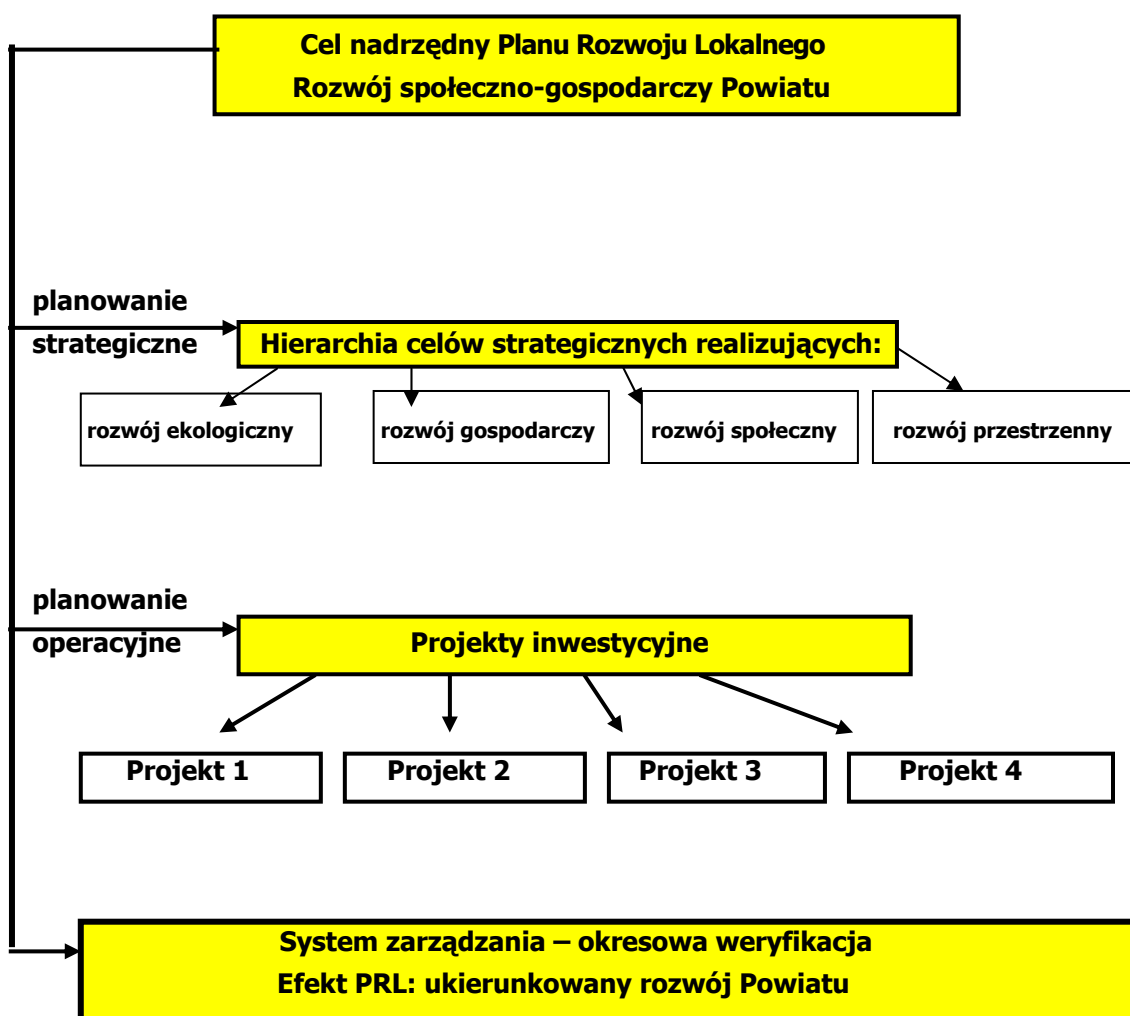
Cel nadrzędny Planu Rozwoju Lokalnego
Rozwój społeczno-gospodarczy Powiatu

planowanie strategiczne

Hierarchia celów strategicznych realizujących:

rozwój ekologiczny

rozwój gospodarczy

rozwój społeczny

rozwój przestrzenny

planowanie operacyjne

Projekty inwestycyjne

Projekt 1

Projekt 2

Projekt 3

Projekt 4

System zarządzania – okresowa weryfikacja
Efekt PRL: ukierunkowany rozwój Powiatu